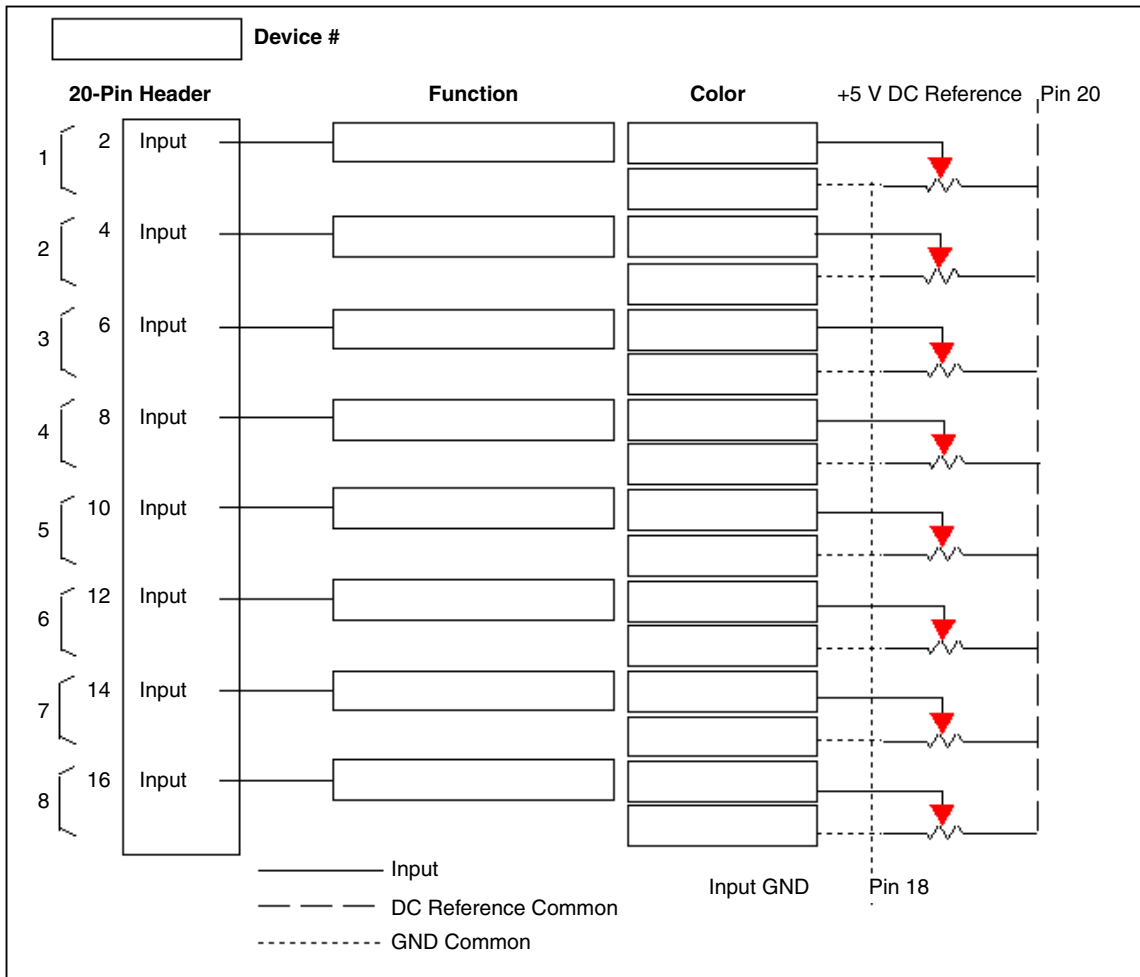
Device #

20-Pin Header

Function

Color

+5 V DC Reference

Pin 20

1
2
Input

2
4
Input

3
6
Input

4
8
Input

5
10
Input

6
12
Input

7
14
Input

8
16
Input

Input

DC Reference Common

GND Common

Input GND

Pin 18